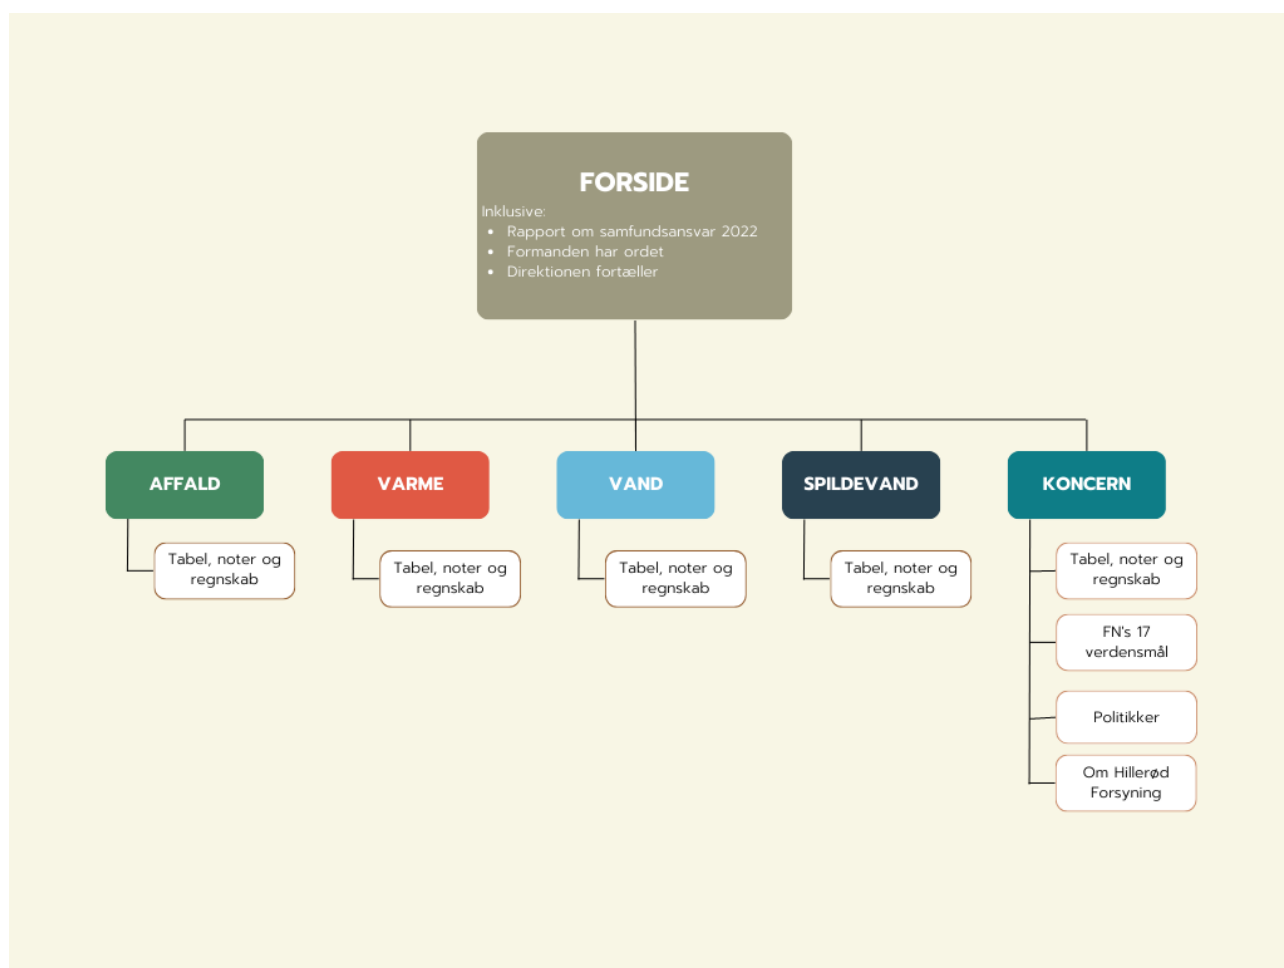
FORSIDE

Inklusive:
- Rapport om samfundsansvar 2022
- Formanden har ordet
- Direktionen fortæller

AFFALD

Tabel, noter og regnskab

VARME

Tabel, noter og regnskab

VAND

Tabel, noter og regnskab

SPILDEVAND

Tabel, noter og regnskab

KONCERN

Tabel, noter og regnskab

FN's 17 verdensmål

Politikker

Om Hillerød Forsyning